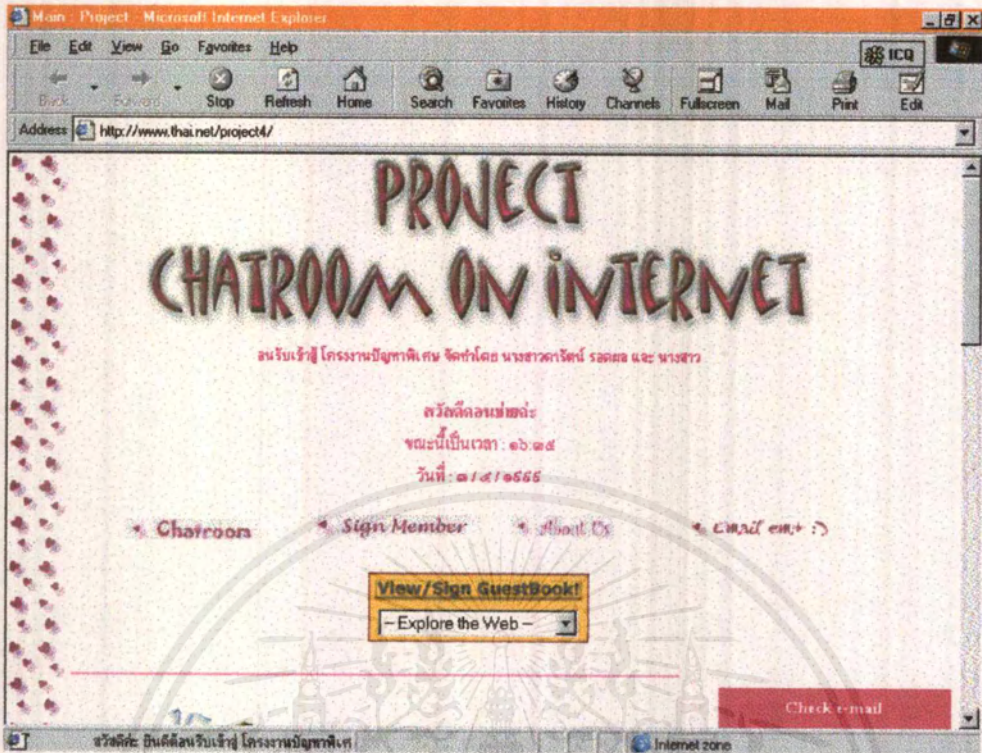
Main : Project - Microsoft Internet Explorer

File Edit View Go Favorites Help

ICQ

Back Forward Stop Refresh Home Search Favorites History Channels Fullscreen Mail Print Edit

Address http://www.thai.net/project4/

PROJECT
CHATROOM ON INTERNET

ยินดีต้อนรับเข้าสู่ โครงงานปัญหาพิเศษ จัดทำโดย นางสาว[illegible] และ นางสาว

สวัสดีตอนบ่ายค่ะ

ขณะนี้เป็นเวลา : ๑๖:๓๕

วันที่ : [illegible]

Chatroom Sign Member About Us Email em+ :)

View/Sign GuestBook!

-- Explore the Web --

Check e-mail

สวัสดีค่ะ ยินดีต้อนรับเข้าสู่ โครงงานปัญหาพิเศษ

Internet zone